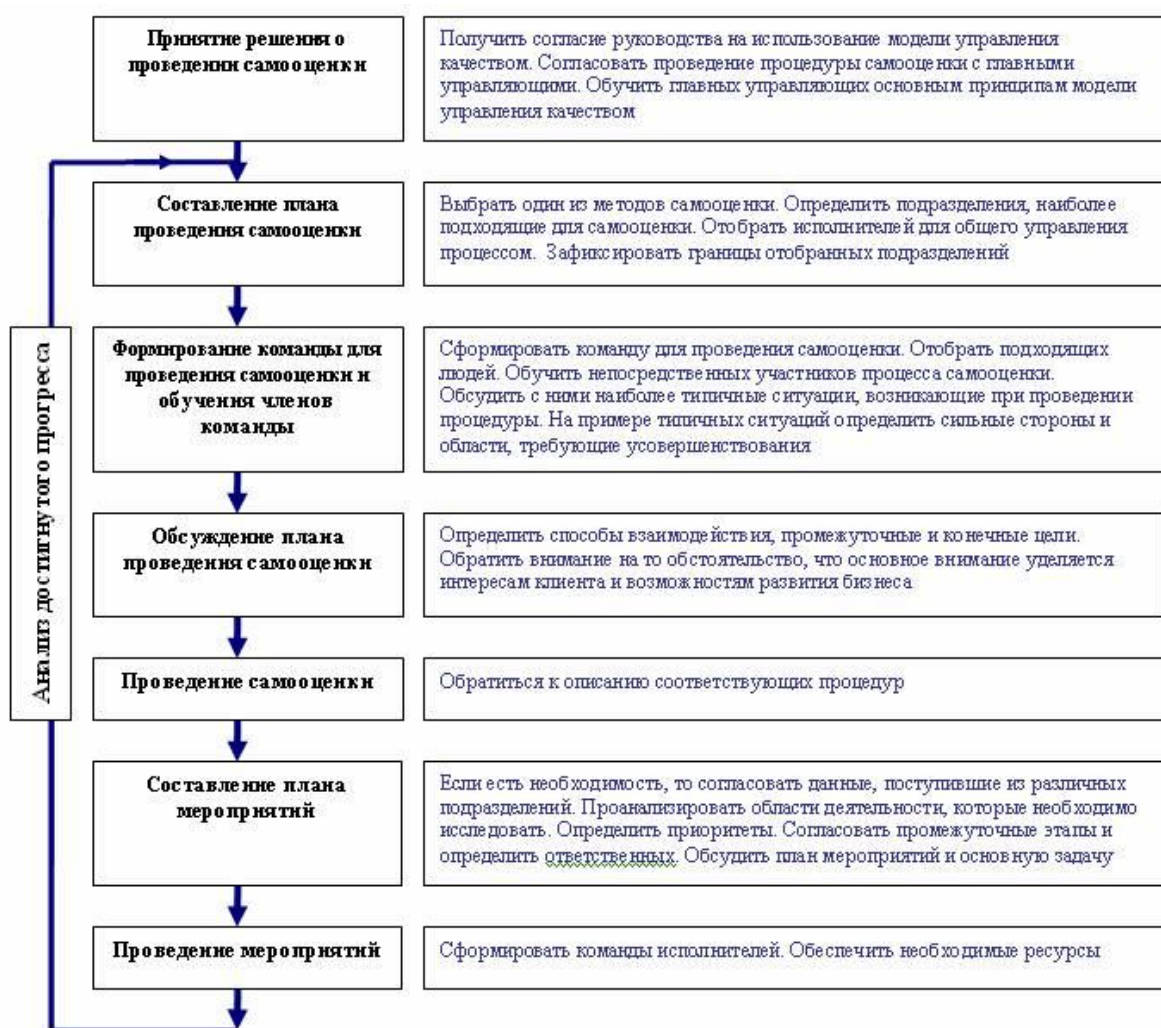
Принятие решения о проведении самооценки

Получить согласие руководства на использование модели управления качеством. Согласовать проведение процедуры самооценки с главными управляющими. Обучить главных управляющих основным принципам модели управления качеством

Составление плана проведения самооценки

Выбрать один из методов самооценки. Определить подразделения, наиболее подходящие для самооценки. Отобрать исполнителей для общего управления процессом. Зафиксировать границы отобранных подразделений

Формирование команды для проведения самооценки и обучения членов команды

Сформировать команду для проведения самооценки. Отобрать подходящих людей. Обучить непосредственных участников процесса самооценки. Обсудить с ними наиболее типичные ситуации, возникающие при проведении процедуры. На примере типичных ситуаций определить сильные стороны и области, требующие усовершенствования

Обсуждение плана проведения самооценки

Определить способы взаимодействия, промежуточные и конечные цели. Обратить внимание на то обстоятельство, что основное внимание уделяется интересам клиента и возможностям развития бизнеса

Проведение самооценки

Обратиться к описанию соответствующих процедур

Составление плана мероприятий

Если есть необходимость, то согласовать данные, поступившие из различных подразделений. Проанализировать области деятельности, которые необходимо исследовать. Определить приоритеты. Согласовать промежуточные этапы и определить ответственных. Обсудить план мероприятий и основную задачу

Проведение мероприятий

Сформировать команды исполнителей. Обеспечить необходимые ресурсы

Анализ достигнутого прогресса